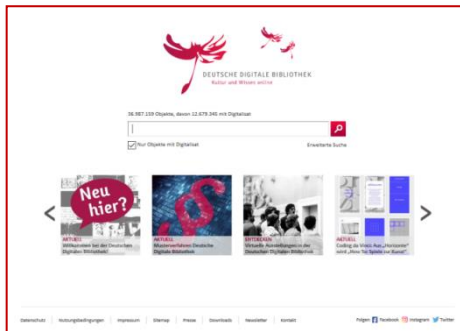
DEUTSCHE DIGITALE BIBLIOTHEK
Kultur und Wissen online

36.987.159 Objekte, davon 12.679.345 mit Digitalisat

Nur Objekte mit Digitalisat

Erweiterte Suche

Neu hier?

AKTUELL
Willkommen bei der Deutschen Digitalen Bibliothek!

AKTUELL
Musterverfahren Deutsche Digitale Bibliothek

ENTDECKEN
Virtuelle Ausstellungen in der Deutschen Digitalen Bibliothek

AKTUELL
Coding da Vinci: Aus „Horizonte" wird „How To Spiele zur Kunst"

Datenschutz | Nutzungsbedingungen | Impressum | Sitemap | Presse | Downloads | Newsletter | Kontakt

Folgen: Facebook Instagram Twitter